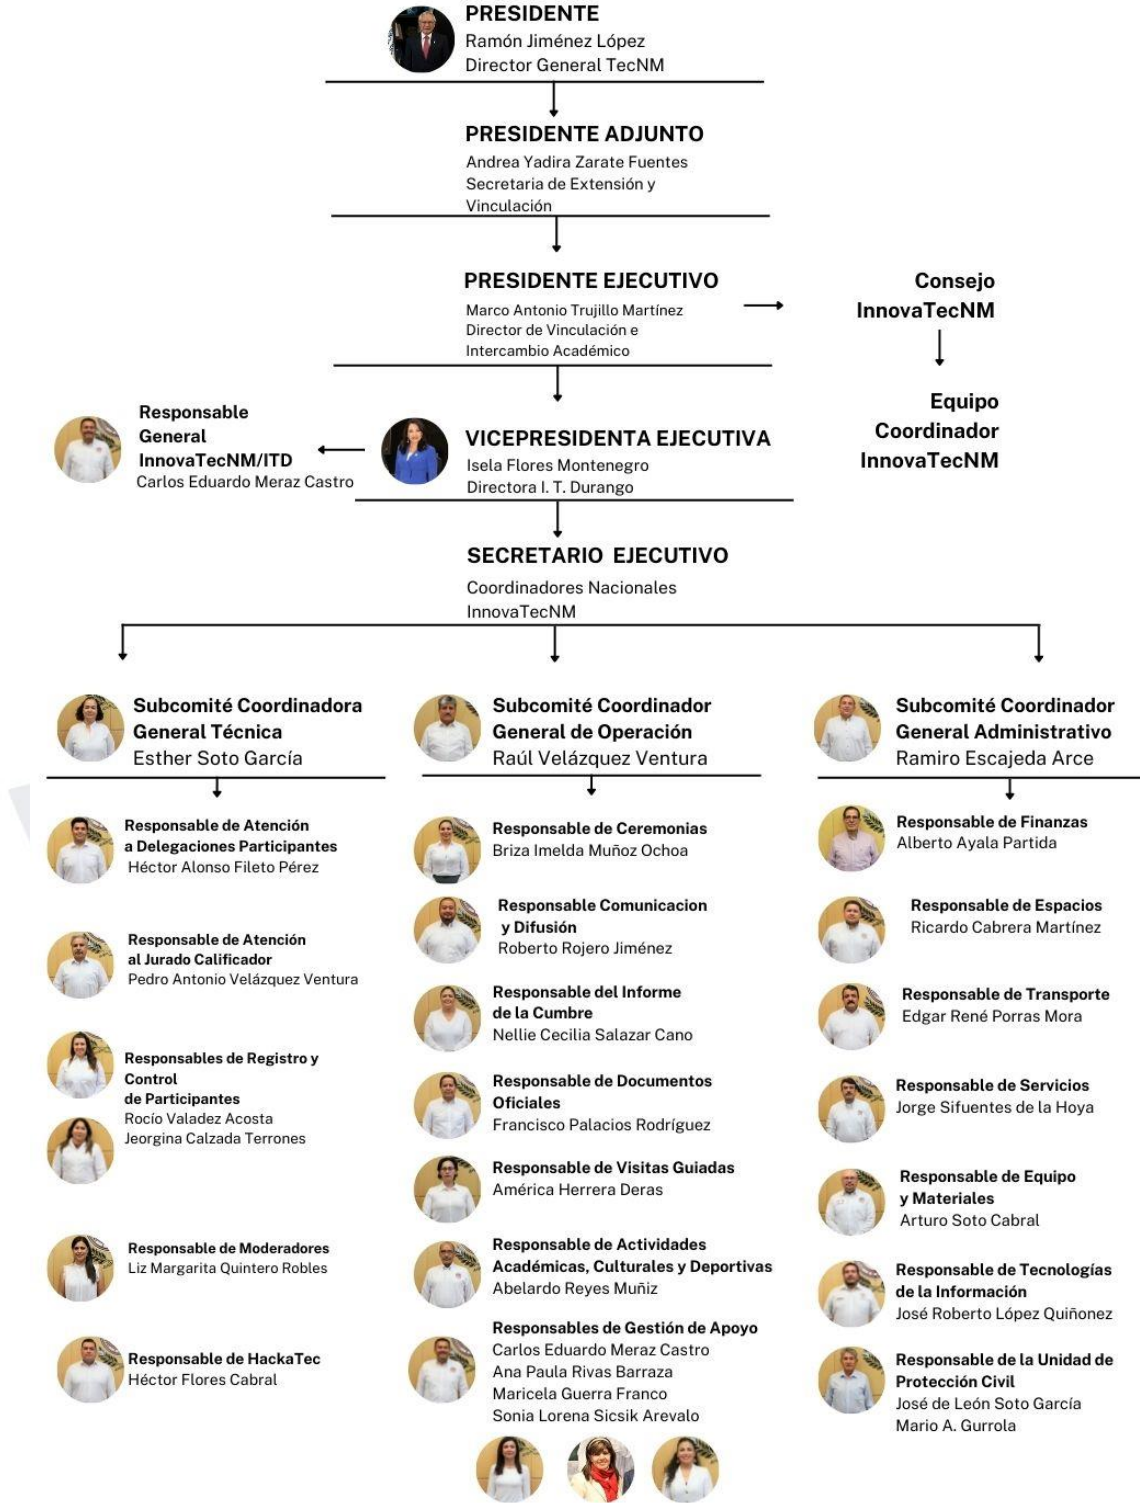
PRESIDENTE
Ramón Jiménez López
Director General TecNM

PRESIDENTE ADJUNTO
Andrea Yadira Zarate Fuentes
Secretaria de Extensión y Vinculación

PRESIDENTE EJECUTIVO
Marco Antonio Trujillo Martínez
Director de Vinculación e Intercambio Académico

Consejo InnovaTecNM

Equipo Coordinador InnovaTecNM

Responsable General InnovaTecNM/ITD
Carlos Eduardo Meraz Castro

VICEPRESIDENTA EJECUTIVA
Isela Flores Montenegro
Directora I. T. Durango

SECRETARIO EJECUTIVO
Coordinadores Nacionales InnovaTecNM

Subcomité Coordinadora General Técnica
Esther Soto García

Responsable de Atención a Delegaciones Participantes
Héctor Alonso Fileto Pérez

Responsable de Atención al Jurado Calificador
Pedro Antonio Velázquez Ventura

Responsables de Registro y Control de Participantes
Rocío Valadez Acosta
Jeorgina Calzada Terrones

Responsable de Moderadores
Liz Margarita Quintero Robles

Responsable de HackaTec
Héctor Flores Cabral

Subcomité Coordinador General de Operación
Raúl Velázquez Ventura

Responsable de Ceremonias
Briza Imelda Muñoz Ochoa

Responsable Comunicacion y Difusión
Roberto Rojero Jiménez

Responsable del Informe de la Cumbre
Nellie Cecilia Salazar Cano

Responsable de Documentos Oficiales
Francisco Palacios Rodríguez

Responsable de Visitas Guiadas
América Herrera Deras

Responsable de Actividades Académicas, Culturales y Deportivas
Abelardo Reyes Muñiz

Responsables de Gestión de Apoyo
Carlos Eduardo Meraz Castro
Ana Paula Rivas Barraza
Maricela Guerra Franco
Sonia Lorena Sicsik Arevalo

Subcomité Coordinador General Administrativo
Ramiro Escajeda Arce

Responsable de Finanzas
Alberto Ayala Partida

Responsable de Espacios
Ricardo Cabrera Martínez

Responsable de Transporte
Edgar René Porras Mora

Responsable de Servicios
Jorge Sifuentes de la Hoya

Responsable de Equipo y Materiales
Arturo Soto Cabral

Responsable de Tecnologías de la Información
José Roberto López Quiñonez

Responsable de la Unidad de Protección Civil
José de León Soto García
Mario A. Gurrola